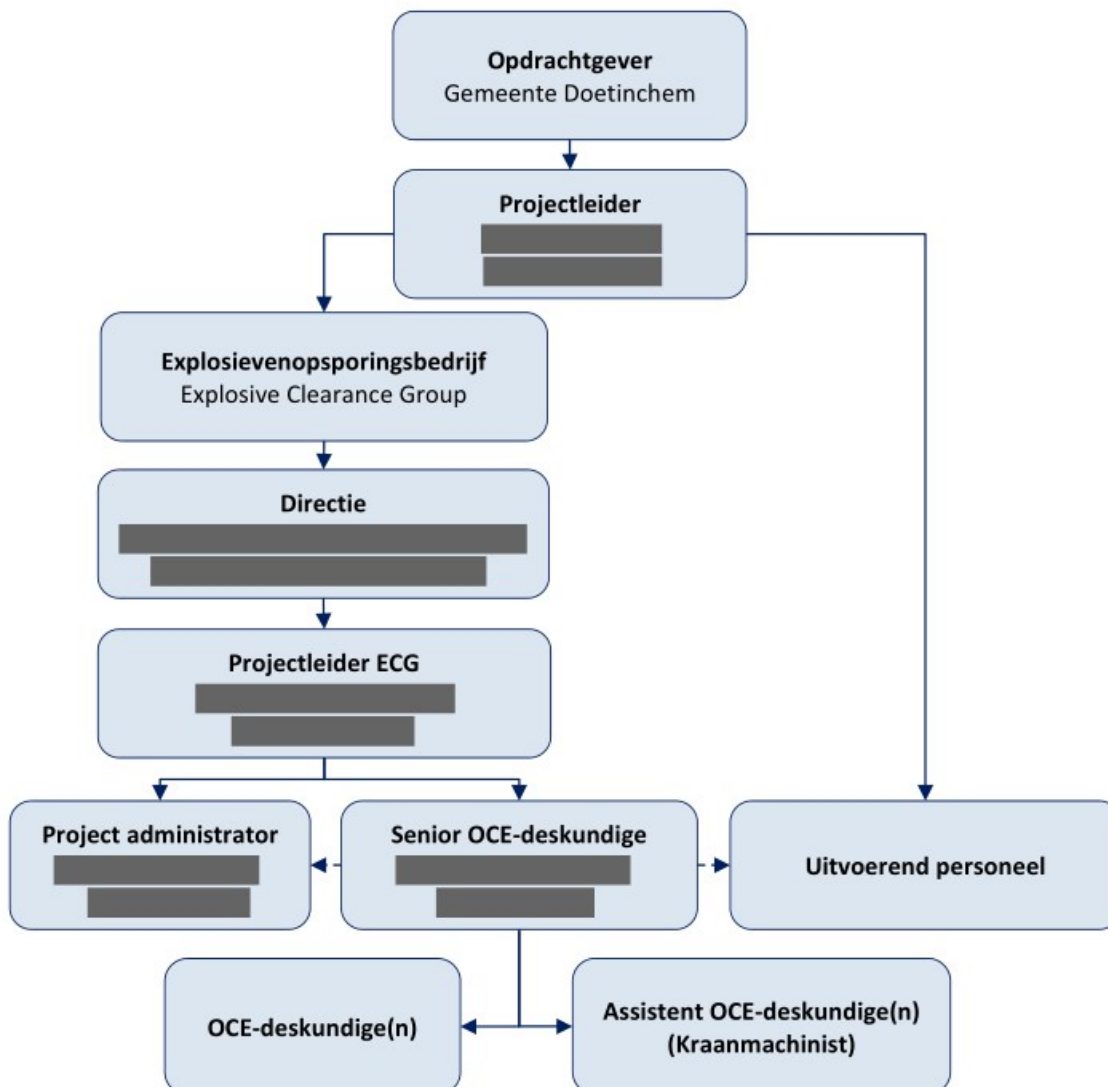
**Opdrachtgever**
Gemeente Doetinchem

**Projectleider**
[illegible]
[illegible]

**Explosievenopsporingsbedrijf**
Explosive Clearance Group

**Directie**
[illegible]
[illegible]

**Projectleider ECG**
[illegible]
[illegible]

**Project administrator**
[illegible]
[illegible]

**Senior OCE-deskundige**
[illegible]
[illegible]

**Uitvoerend personeel**

**OCE-deskundige(n)**

**Assistent OCE-deskundige(n)**
**(Kraanmachinist)**